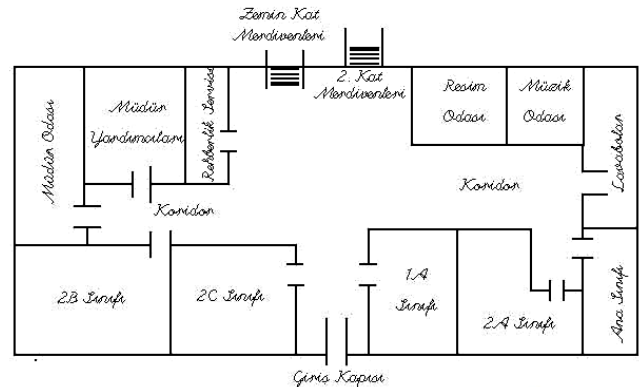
Zemin Kat Merdivenleri

2. Kat Merdivenleri

Müdür Odası

Müdür Yardımcıları

Rehberlik Servisi

Resim Odası

Müzik Odası

Lavabolar

Koridor

Koridor

2B Sınıfı

2C Sınıfı

1.A Sınıfı

2.A Sınıfı

Ana Sınıfı

Giriş Kapısı